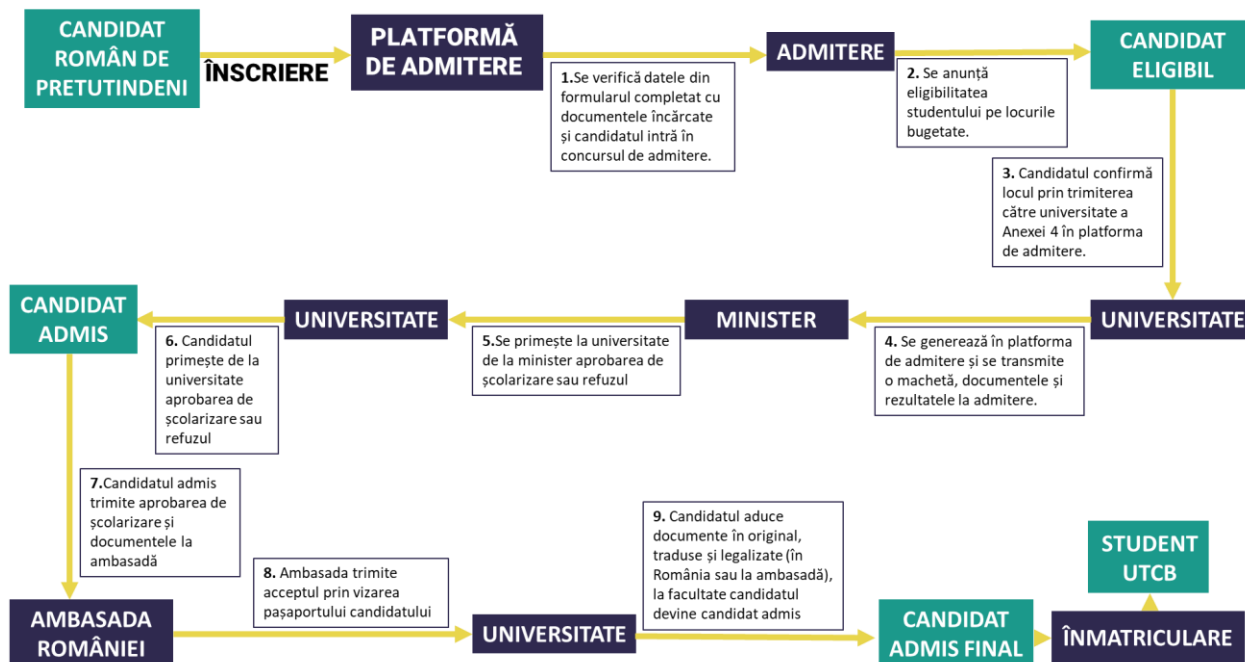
CANDIDAT ROMÂN DE PRETUTINDENI

ÎNSCRIERE

PLATFORMĂ DE ADMITERE

1.Se verifică datele din formularul completat cu documentele încărcate și candidatul intră în concursul de admitere.

ADMITERE

2. Se anunță eligibilitatea studentului pe locurile bugetate.

CANDIDAT ELIGIBIL

3. Candidatul confirmă locul prin trimiterea către universitate a Anexei 4 în platforma de admitere.

UNIVERSITATE

4. Se generează în platforma de admitere și se transmite o machetă, documentele și rezultatele la admitere.

MINISTER

5.Se primește la universitate de la minister aprobarea de școlarizare sau refuzul

UNIVERSITATE

6. Candidatul primește de la universitate aprobarea de școlarizare sau refuzul

CANDIDAT ADMIS

7.Candidatul admis trimite aprobarea de școlarizare și documentele la ambasadă

AMBASADA ROMÂNIEI

8. Ambasada trimite acceptul prin vizarea pașaportului candidatului

UNIVERSITATE

9. Candidatul aduce documente în original, traduse și legalizate (în România sau la ambasadă), la facultate candidatul devine candidat admis

CANDIDAT ADMIS FINAL

ÎNMATRICULARE

STUDENT UTCB